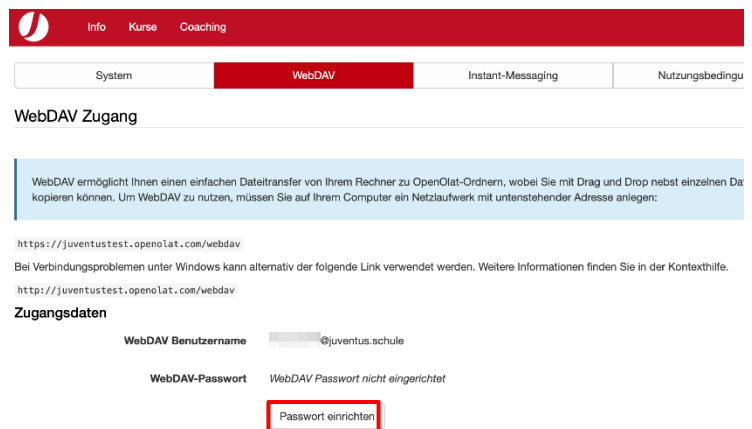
Info Kurse Coaching

| System | WebDAV | Instant-Messaging | Nutzungsbedingu |
|---|---|---|---|

WebDAV Zugang

WebDAV ermöglicht Ihnen einen einfachen Dateitransfer von Ihrem Rechner zu OpenOlat-Ordnern, wobei Sie mit Drag und Drop nebst einzelnen Dat kopieren können. Um WebDAV zu nutzen, müssen Sie auf Ihrem Computer ein Netzlaufwerk mit untenstehender Adresse anlegen:

https://juventustest.openolat.com/webdav

Bei Verbindungsproblemen unter Windows kann alternativ der folgende Link verwendet werden. Weitere Informationen finden Sie in der Kontexthilfe.

http://juventustest.openolat.com/webdav

Zugangsdaten

WebDAV Benutzername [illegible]@juventus.schule

WebDAV-Passwort WebDAV Passwort nicht eingerichtet

Passwort einrichten